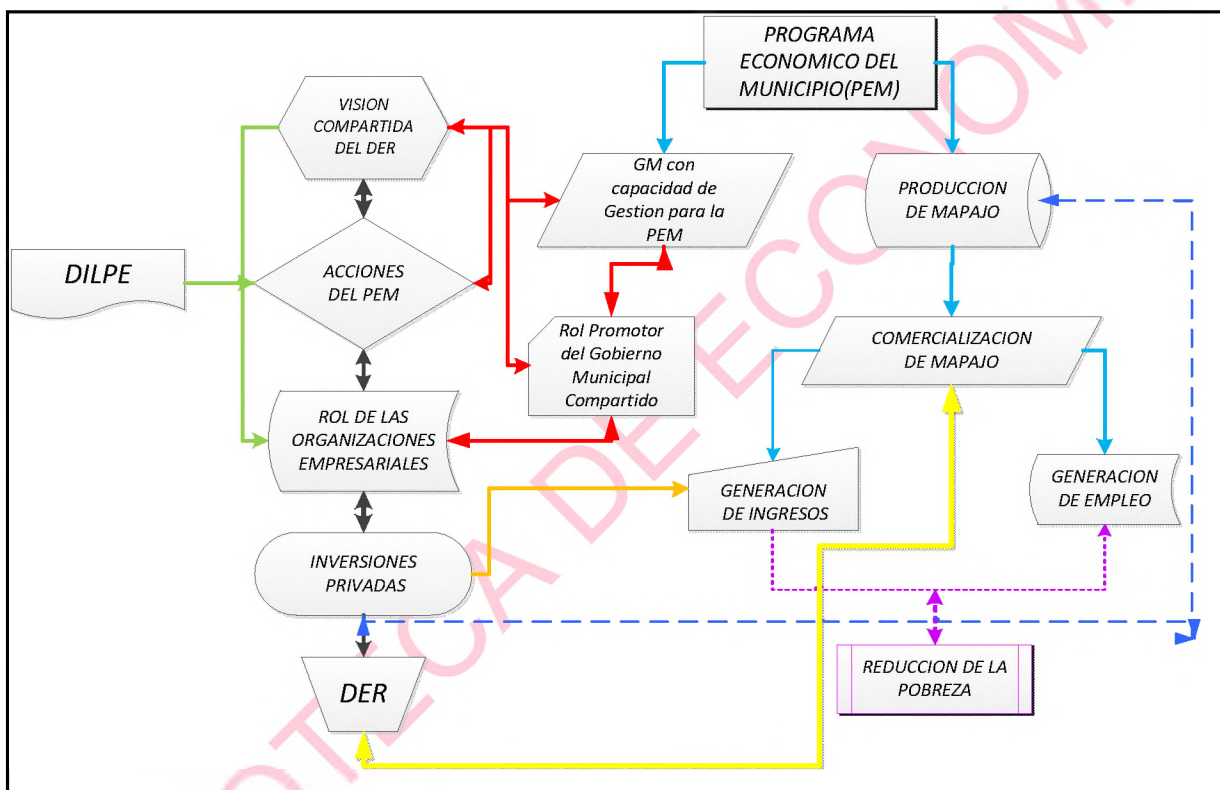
PROGRAMA ECONOMICO DEL MUNICIPIO(PEM)

VISION COMPARTIDA DEL DER

GM con capacidad de Gestion para la PEM

PRODUCCION DE MAPAJO

DILPE

ACCIONES DEL PEM

Rol Promotor del Gobierno Municipal Compartido

COMERCIALIZACION DE MAPAJO

ROL DE LAS ORGANIZACIONES EMPRESARIALES

GENERACION DE INGRESOS

GENERACION DE EMPLEO

INVERSIONES PRIVADAS

DER

REDUCCION DE LA POBREZA

BIBLIOTECA DE ECONOMIA